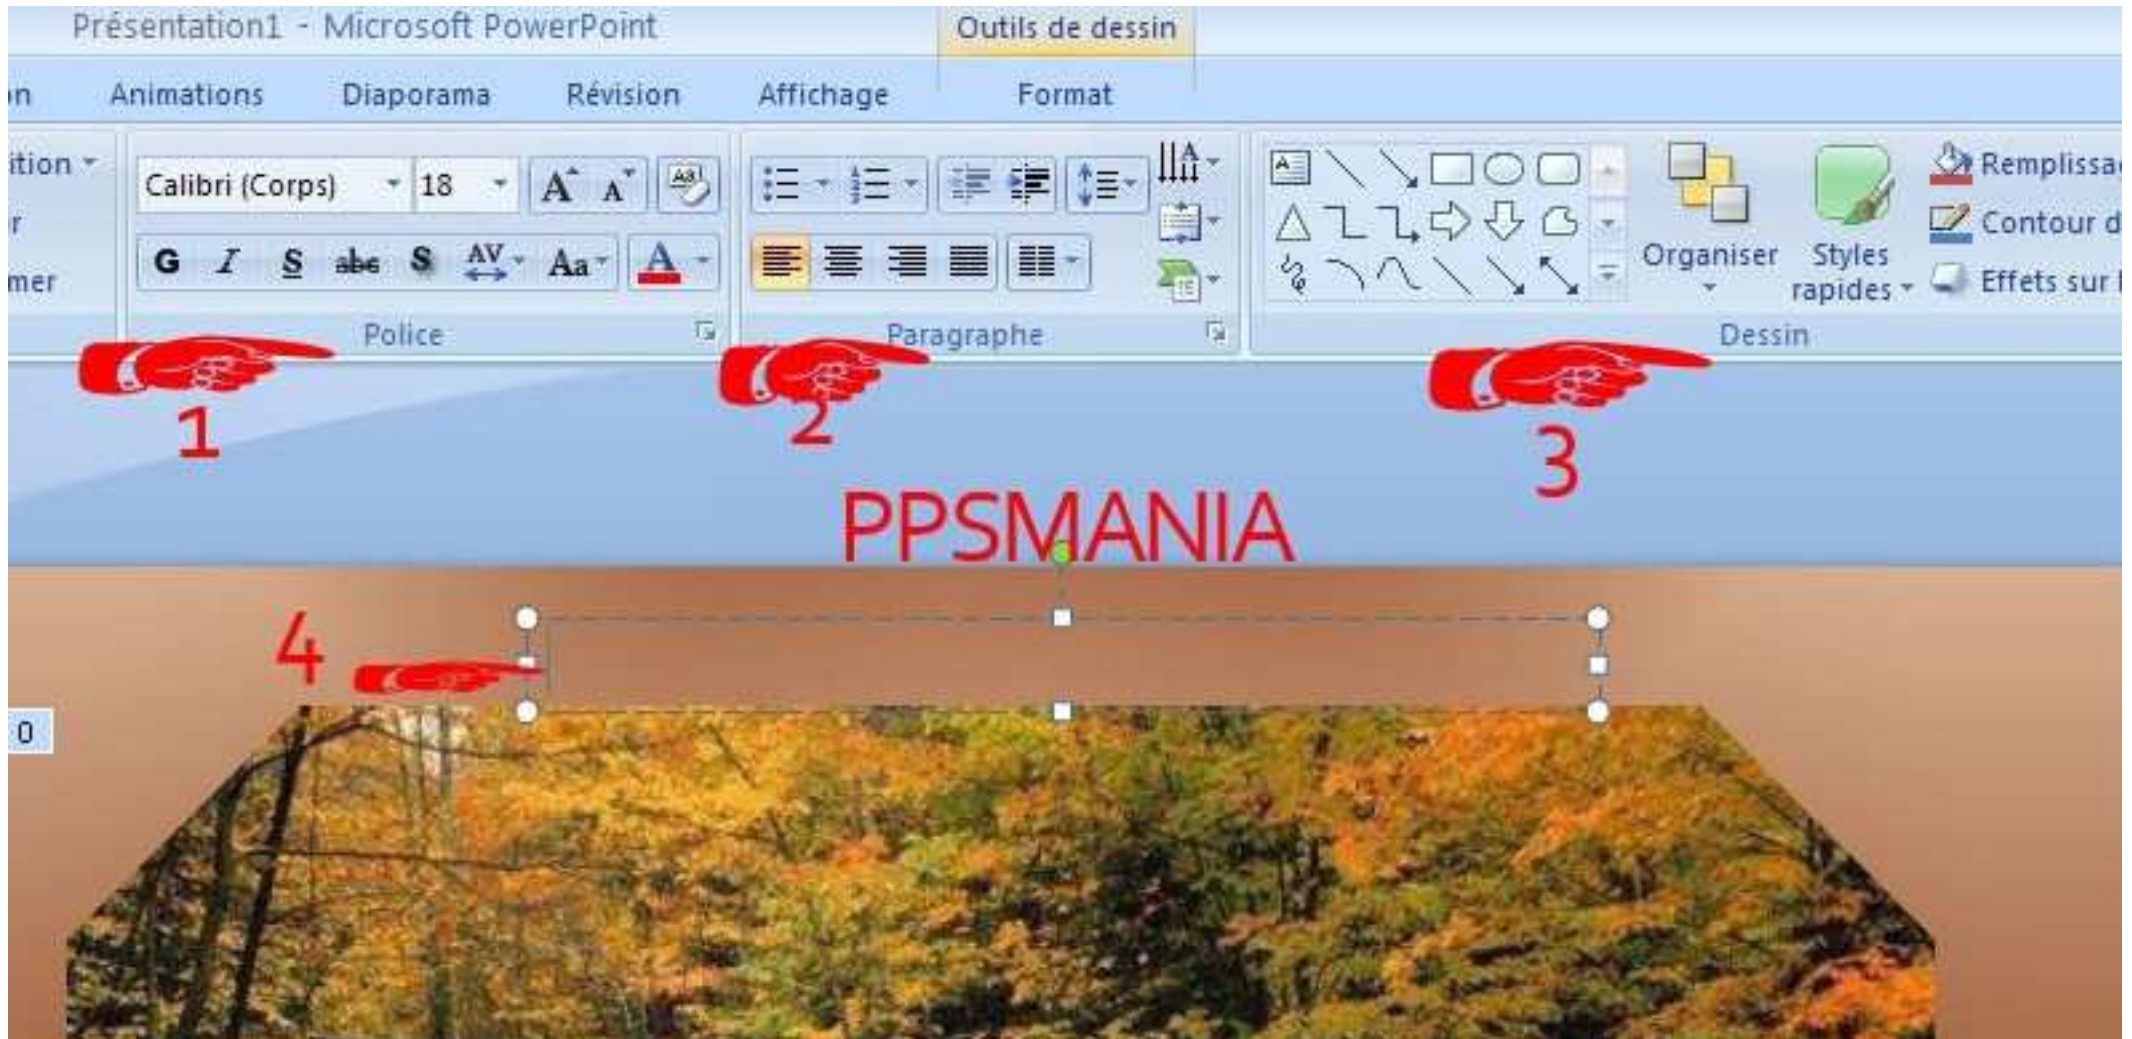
Présentation1 - Microsoft PowerPoint
Outils de dessin

n Animations Diaporama Révision Affichage Format

ition
r
mer

Calibri (Corps) 18
A A
G I S abc S AV Aa A
Police

Paragraphe

Organiser
Styles rapides
Remplissa
Contour d
Effets sur
Dessin

1
2
3

PPSMANIA

4

0